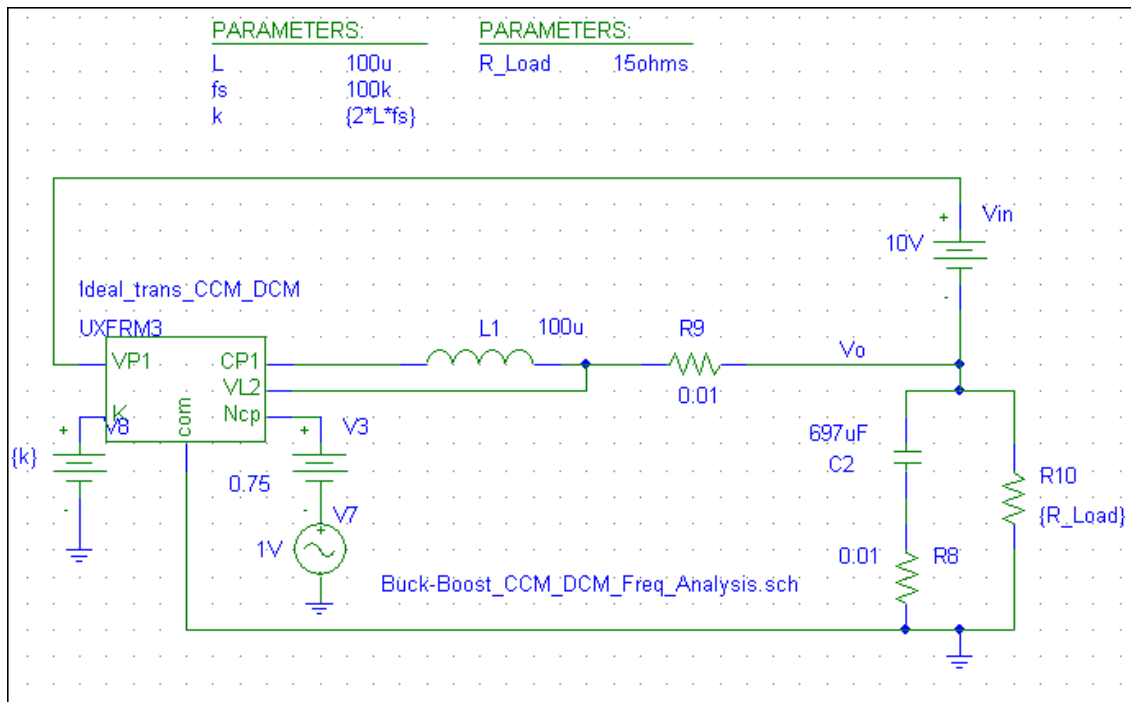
PARAMETERS:
L 100u
fs 100k
k {2*L*fs}

PARAMETERS:
R_Load 15ohms

Vin
10V
+
-

Ideal_trans_CCM_DCM
UXFRM3
VP1
CP1
VL2
K
com
Ncp
L1 100u
R9
0.01
Vo
+
V8
{k}
-
+
V3
0.75
-
+
V7
1V
697uF
C2
R10
{R_Load}
0.01
R8
Buck-Boost_CCM_DCM_Freq_Analysis.sch